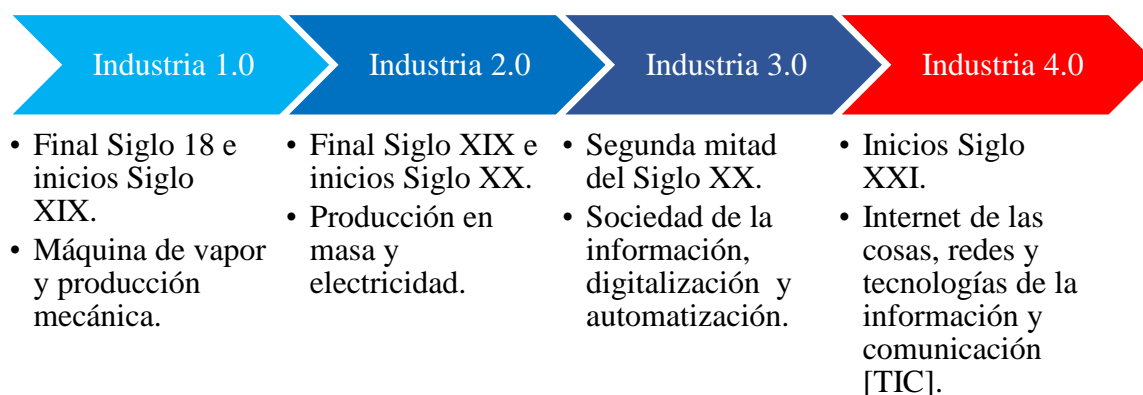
Industria 1.0

• Final Siglo 18 e inicios Siglo XIX.
• Máquina de vapor y producción mecánica.

Industria 2.0

• Final Siglo XIX e inicios Siglo XX.
• Producción en masa y electricidad.

Industria 3.0

• Segunda mitad del Siglo XX.
• Sociedad de la información, digitalización y automatización.

Industria 4.0

• Inicios Siglo XXI.
• Internet de las cosas, redes y tecnologías de la información y comunicación [TIC].